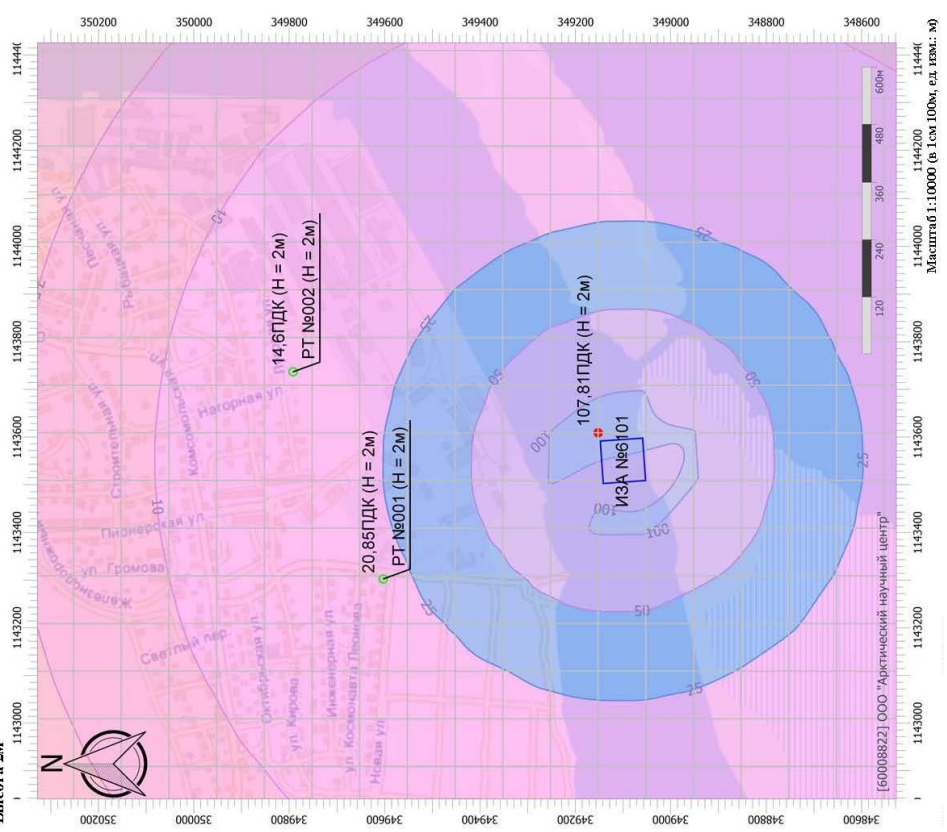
350200
350000
349800
349600
349400
349200
349000
348800
348600

1144000
1144200
1144000
1143800
1143600
1143400
1143200
1143000

Высота 2м

Масштаб 1:10000 (в 1см 100м, ед. изм.: м)

120
240
360
480
600м

14,6ПДК (H = 2м)
РТ №002 (H = 2м)

20,85ПДК (H = 2м)
РТ №001 (H = 2м)

107,81ПДК (H = 2м)

ИЗА №6101

10
25
50
100

Рыбацкая ул.
Песчаная ул.
Комсомольская ул.
Нагорная ул.
Строительная ул.
Пионерская ул.
ул. Громова
Железнодорожная ул.
Светлый пер.
Октябрьская ул.
ул. Кирова
Инженерная ул.
ул. Космонавта Леонова
Новая ул.

[60008822] ООО "Арктический научный центр"

N